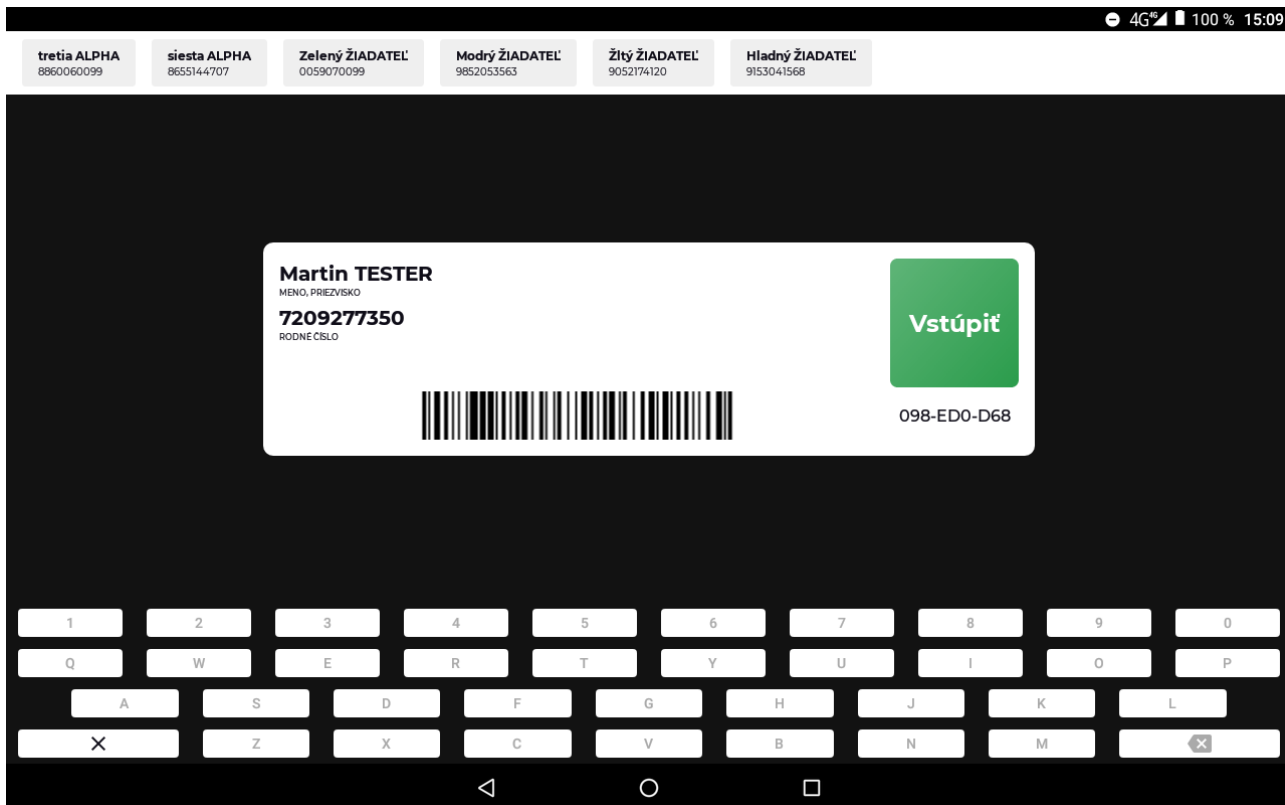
4G 100 % 15:09

tretia ALPHA
8860060099

siesta ALPHA
8655144707

Zelený ŽIADATEĽ
0059070099

Modrý ŽIADATEĽ
9852053563

Žltý ŽIADATEĽ
9052174120

Hladný ŽIADATEĽ
9153041568

Martin TESTER
MENO, PRIEZVISKO

7209277350
RODNÉ ČÍSLO

Vstúpiť

098-ED0-D68

1 2 3 4 5 6 7 8 9 0
Q W E R T Y U I O P
A S D F G H J K L
× Z X C V B N M